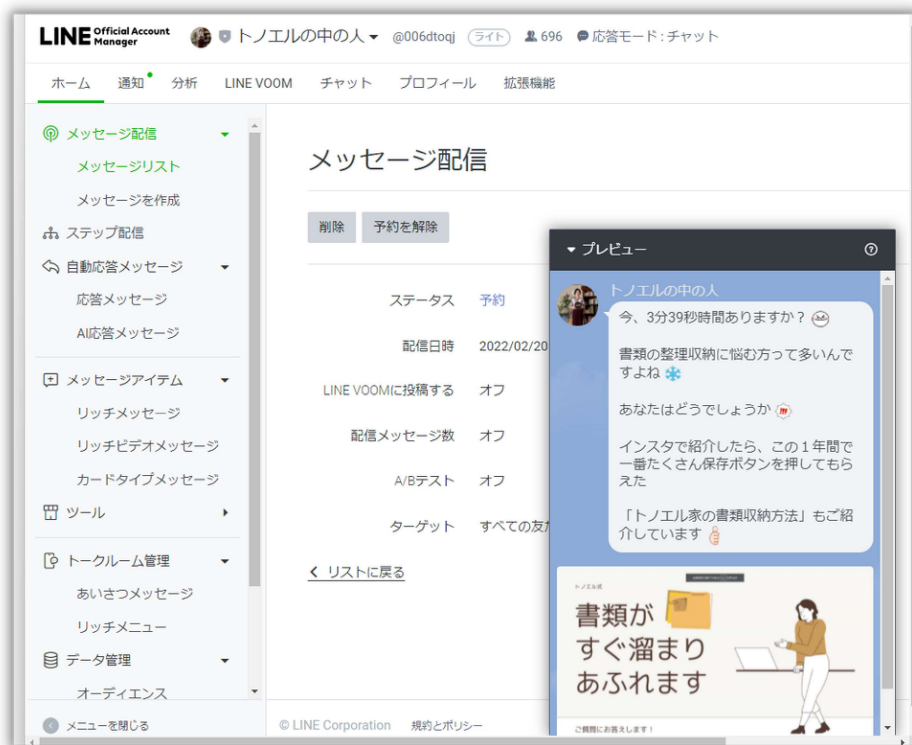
LINE Official Account Manager トノエルの中の人 @006dtoqj ライト 696 応答モード：チャット

ホーム 通知 分析 LINE VOOM チャット プロフィール 拡張機能

メッセージ配信
メッセージリスト
メッセージを作成
ステップ配信
自動応答メッセージ
応答メッセージ
AI応答メッセージ
メッセージアイテム
リッチメッセージ
リッチビデオメッセージ
カードタイプメッセージ
ツール
トークルーム管理
あいさつメッセージ
リッチメニュー
データ管理
オーディエンス
メニューを閉じる

メッセージ配信

削除 予約を解除

| ステータス | 予約 |
|---|---|
| 配信日時 | 2022/02/20 |
| LINE VOOMに投稿する | オフ |
| 配信メッセージ数 | オフ |
| A/Bテスト | オフ |
| ターゲット | すべての友だ |

リストに戻る

© LINE Corporation 規約とポリシー

プレビュー
トノエルの中の人
今、3分39秒時間ありますか？

書類の整理収納に悩む方って多いんですよね

あなたはどうでしょうか

インスタで紹介したら、この１年間で一番たくさん保存ボタンを押してもらえた

「トノエル家の書類収納方法」もご紹介しています

トノエル式
書類が
すぐ溜まり
あふれます
ご質問にお答えします！